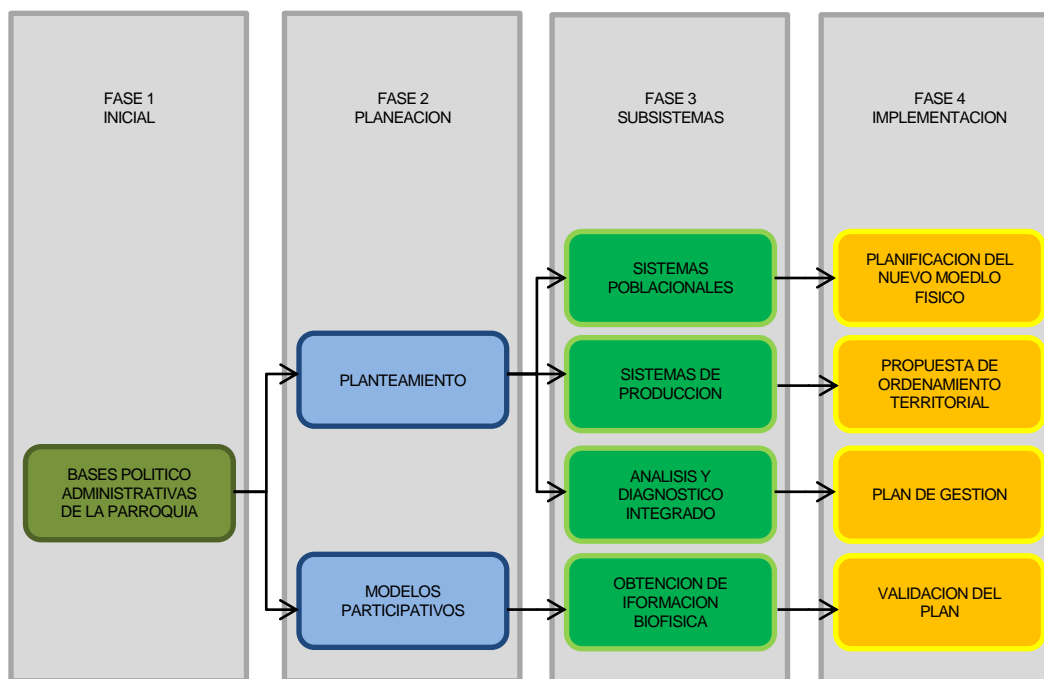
FASE 1
INICIAL

FASE 2
PLANEACION

FASE 3
SUBSISTEMAS

FASE 4
IMPLEMENTACION

BASES POLITICO ADMINISTRATIVAS DE LA PARROQUIA

PLANTEAMIENTO

MODELOS PARTICIPATIVOS

SISTEMAS POBLACIONALES

SISTEMAS DE PRODUCCION

ANALISIS Y DIAGNOSTICO INTEGRADO

OBTENCION DE IFORMACION BIOFISICA

PLANIFICACION DEL NUEVO MOEDLO FISICO

PROPUESTA DE ORDENAMIENTO TERRITORIAL

PLAN DE GESTION

VALIDACION DEL PLAN